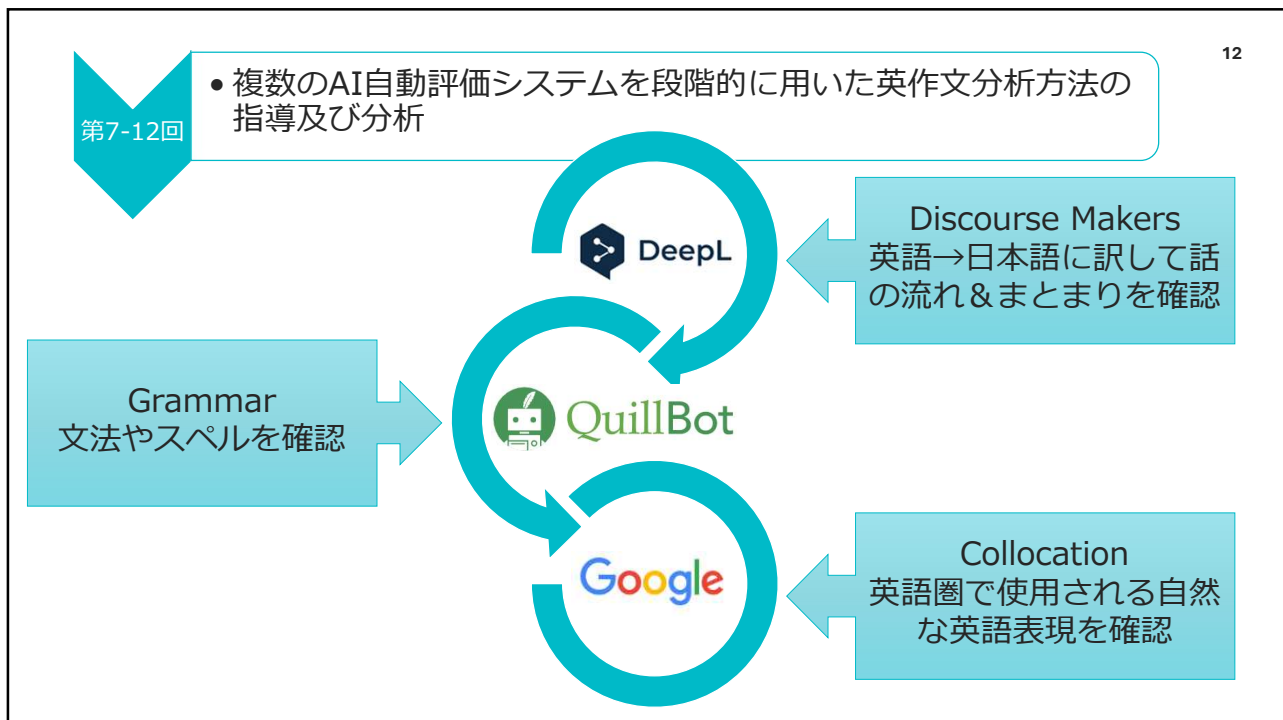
第7-12回

• 複数のAI自動評価システムを段階的に用いた英作文分析方法の指導及び分析

12

DeepL

Discourse Makers
英語→日本語に訳して話の流れ＆まとまりを確認

Grammar
文法やスペルを確認

QuillBot

Google

Collocation
英語圏で使用される自然な英語表現を確認